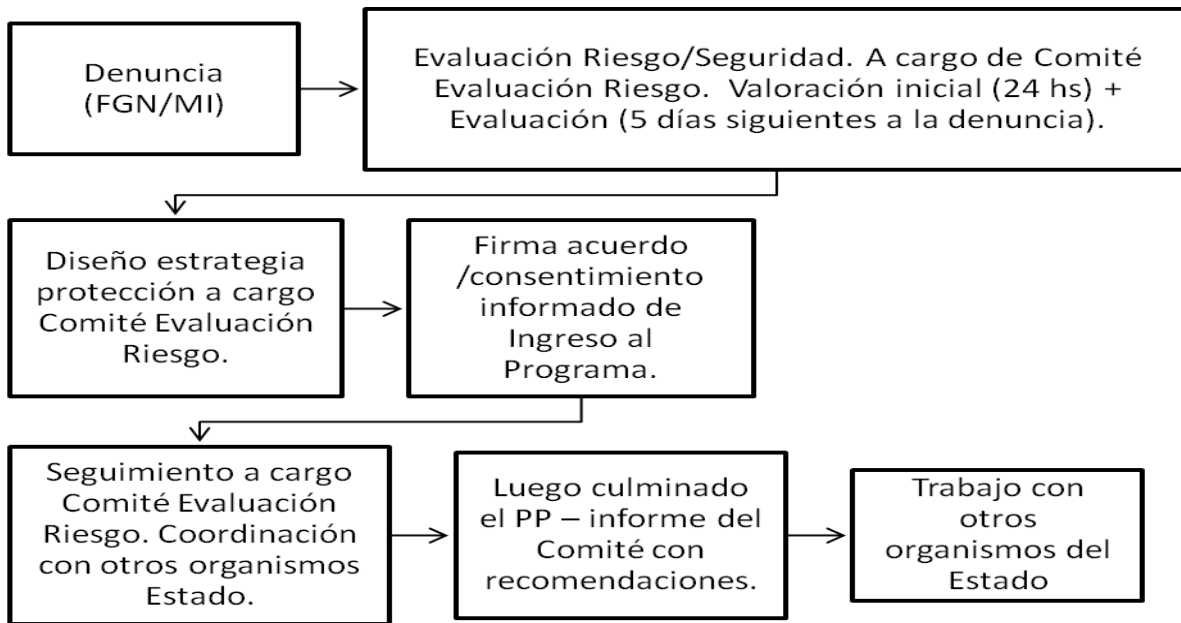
Denuncia (FGN/MI)

Evaluación Riesgo/Seguridad. A cargo de Comité Evaluación Riesgo. Valoración inicial (24 hs) + Evaluación (5 días siguientes a la denuncia).

Diseño estrategia protección a cargo Comité Evaluación Riesgo.

Firma acuerdo /consentimiento informado de Ingreso al Programa.

Seguimiento a cargo Comité Evaluación Riesgo. Coordinación con otros organismos Estado.

Luego culminado el PP – informe del Comité con recomendaciones.

Trabajo con otros organismos del Estado